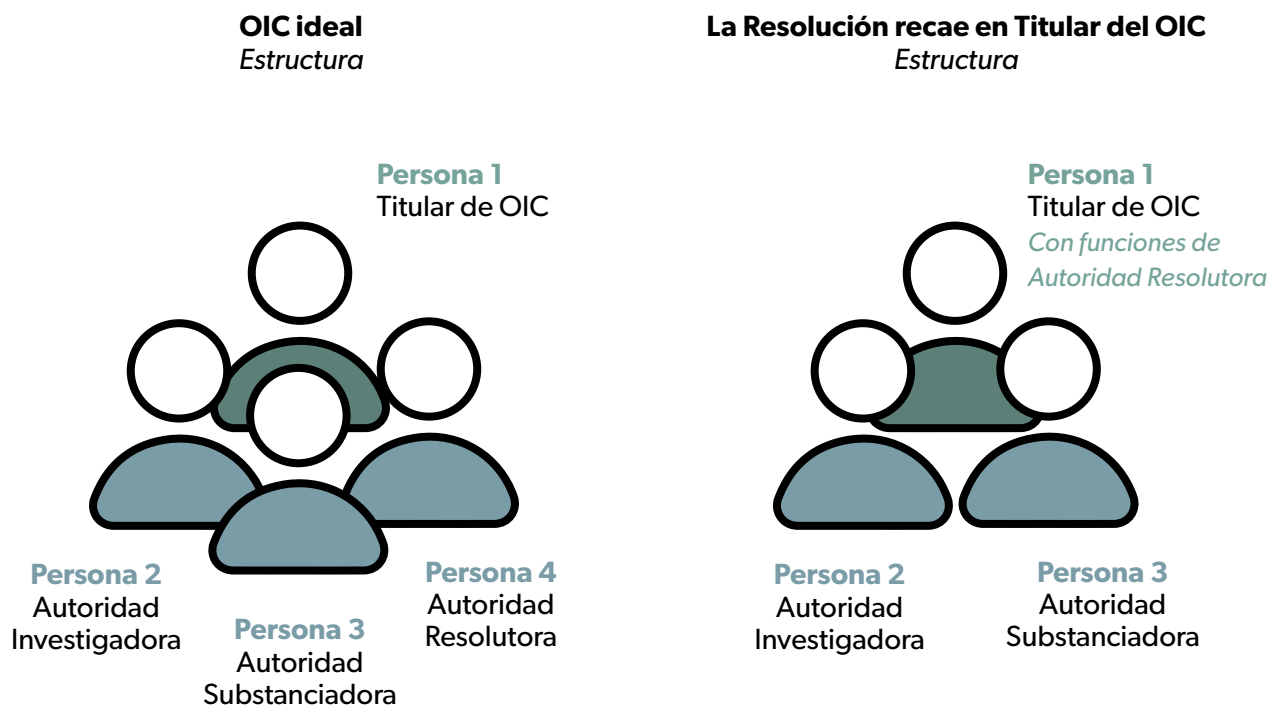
OIC ideal
Estructura

Persona 1
Titular de OIC

Persona 2
Autoridad Investigadora

Persona 3
Autoridad Substanciadora

Persona 4
Autoridad Resolutora

La Resolución recae en Titular del OIC
Estructura

Persona 1
Titular de OIC
Con funciones de Autoridad Resolutora

Persona 2
Autoridad Investigadora

Persona 3
Autoridad Substanciadora